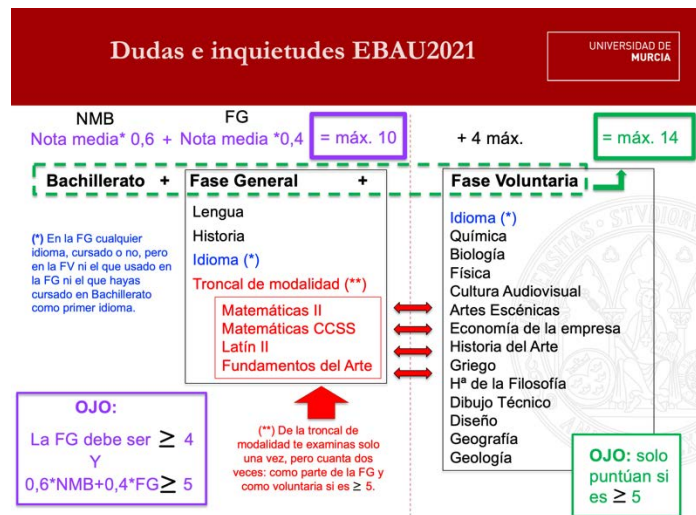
Dudas e inquietudes EBAU2021

UNIVERSIDAD DE MURCIA

NMB
Nota media* 0,6 +

FG
Nota media *0,4

= máx. 10

+ 4 máx.

= máx. 14

Bachillerato +

Fase General +

Lengua
Historia
Idioma (*)
Troncal de modalidad (**)

Matemáticas II
Matemáticas CCSS
Latín II
Fundamentos del Arte

Fase Voluntaria

Idioma (*)
Química
Biología
Física
Cultura Audiovisual
Artes Escénicas
Economía de la empresa
Historia del Arte
Griego
Hª de la Filosofía
Dibujo Técnico
Diseño
Geografía
Geología

(*) En la FG cualquier idioma, cursado o no, pero en la FV ni el que usado en la FG ni el que hayas cursado en Bachillerato como primer idioma.

OJO:
La FG debe ser $\geq$ 4
Y
0,6*NMB+0,4*FG$\geq$ 5

(**) De la troncal de modalidad te examinas solo una vez, pero cuanta dos veces: como parte de la FG y como voluntaria si es ≥ 5.

OJO: solo puntúan si es $\geq$ 5